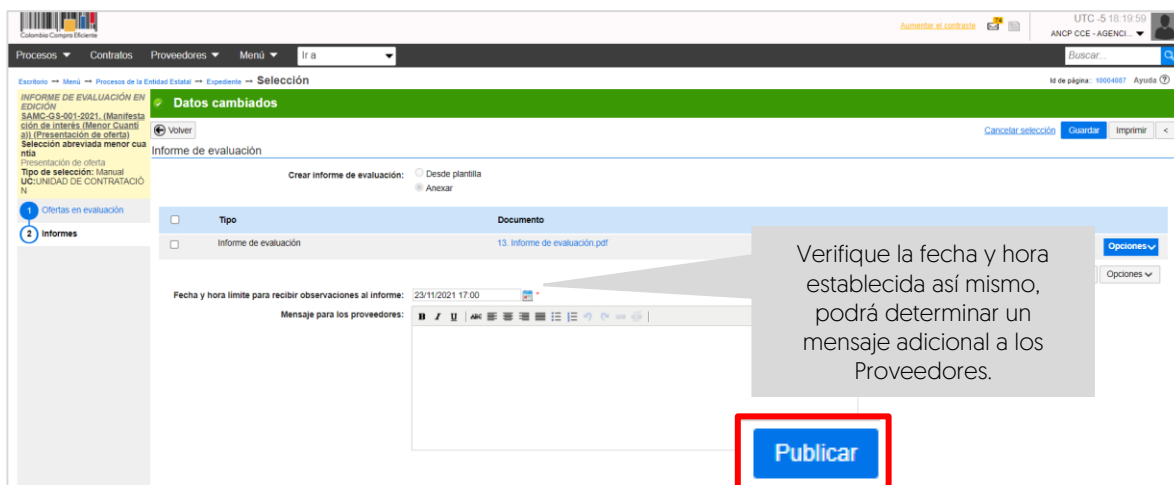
Colombia Compra Eficiente

Aumentar el contraste

UTC -5 18:19:59
ANCP CCE - AGENCI...

Procesos ▼ Contratos Proveedores ▼ Menú ▼ Ir a

Buscar...

Escritorio → Menú → Procesos de la Entidad Estatal → Expediente → Selección

Id de página:: 10004087 Ayuda

INFORME DE EVALUACIÓN EN EDICIÓN
SAMC-GS-001-2021. (Manifestación de interés (Menor Cuantía)) (Presentación de oferta)
Selección abreviada menor cuantía
Presentación de oferta
Tipo de selección: Manual
UC:UNIDAD DE CONTRATACIÓN

1 Ofertas en evaluación
2 Informes

Datos cambiados

Volver

Cancelar selección Guardar Imprimir

Informe de evaluación

Crear informe de evaluación: Desde plantilla
Anexar

| | Tipo | Documento |
|---|---|---|
| | Informe de evaluación | 13. Informe de evaluación.pdf |

Opciones
Opciones

Fecha y hora límite para recibir observaciones al informe: 23/11/2021 17:00 *
Mensaje para los proveedores:

Verifique la fecha y hora establecida así mismo, podrá determinar un mensaje adicional a los Proveedores.

Publicar